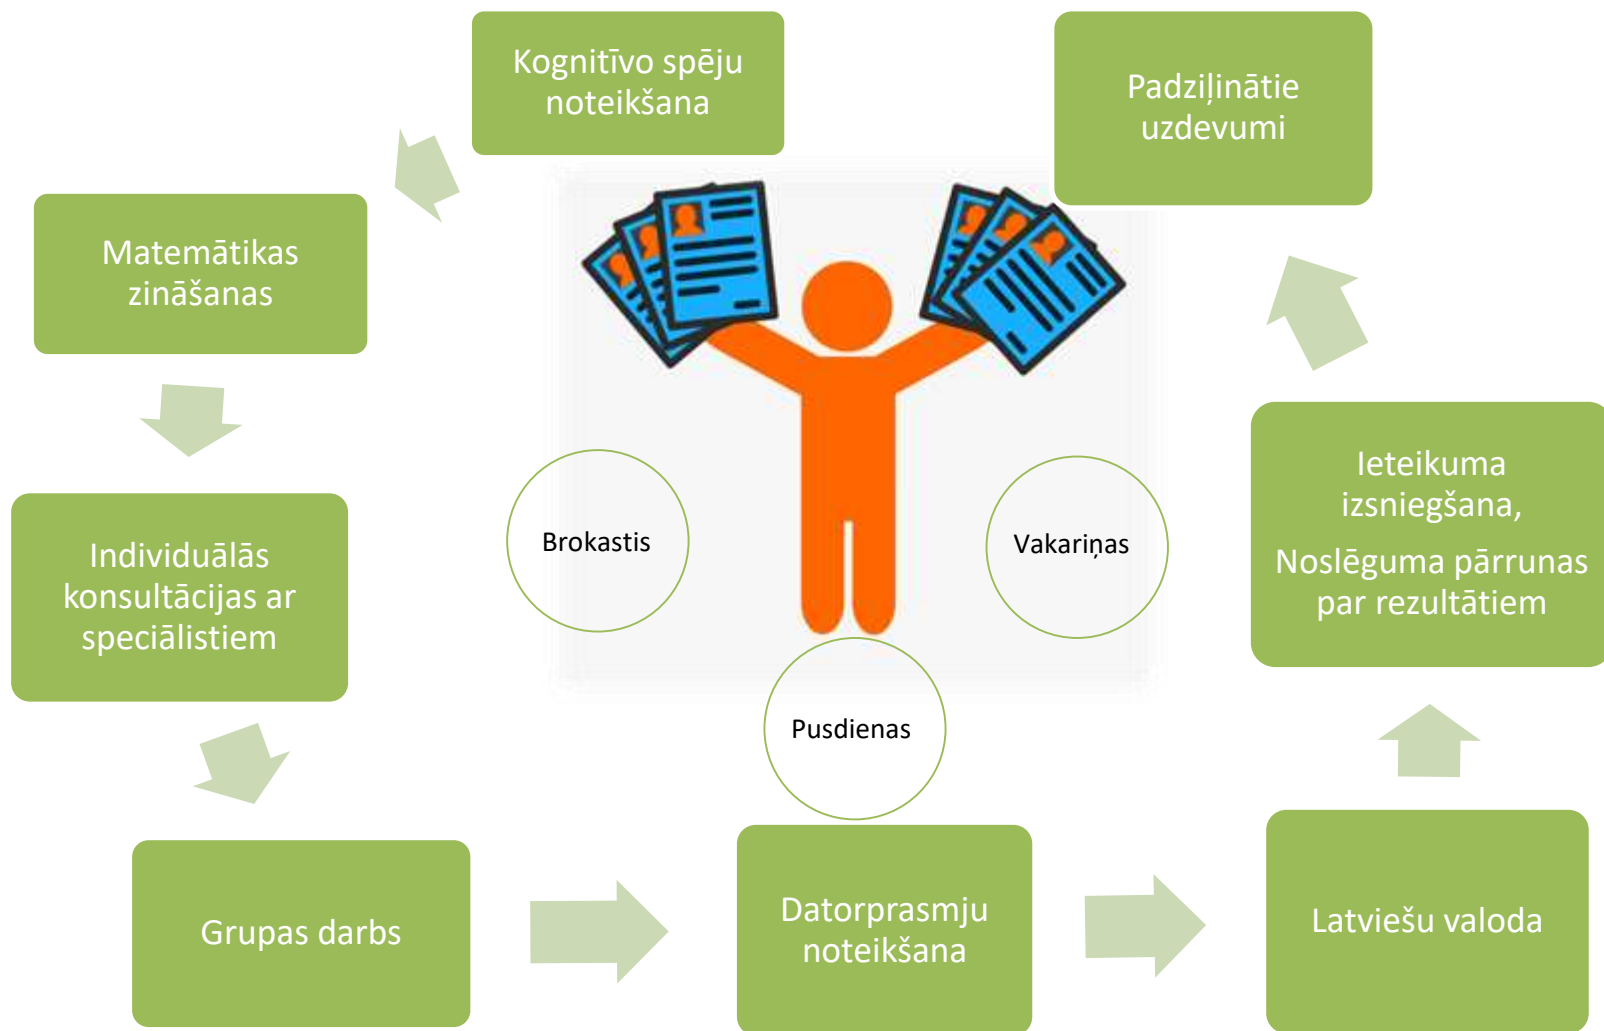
Kognitīvo spēju noteikšana

Padziļinātie uzdevumi

Matemātikas zināšanas

Individuālās konsultācijas ar speciālistiem

Brokastis

Vakariņas

Ieteikuma izsniegšana,

Noslēguma pārrunas par rezultātiem

Pusdienas

Grupas darbs

Datorprasmju noteikšana

Latviešu valoda